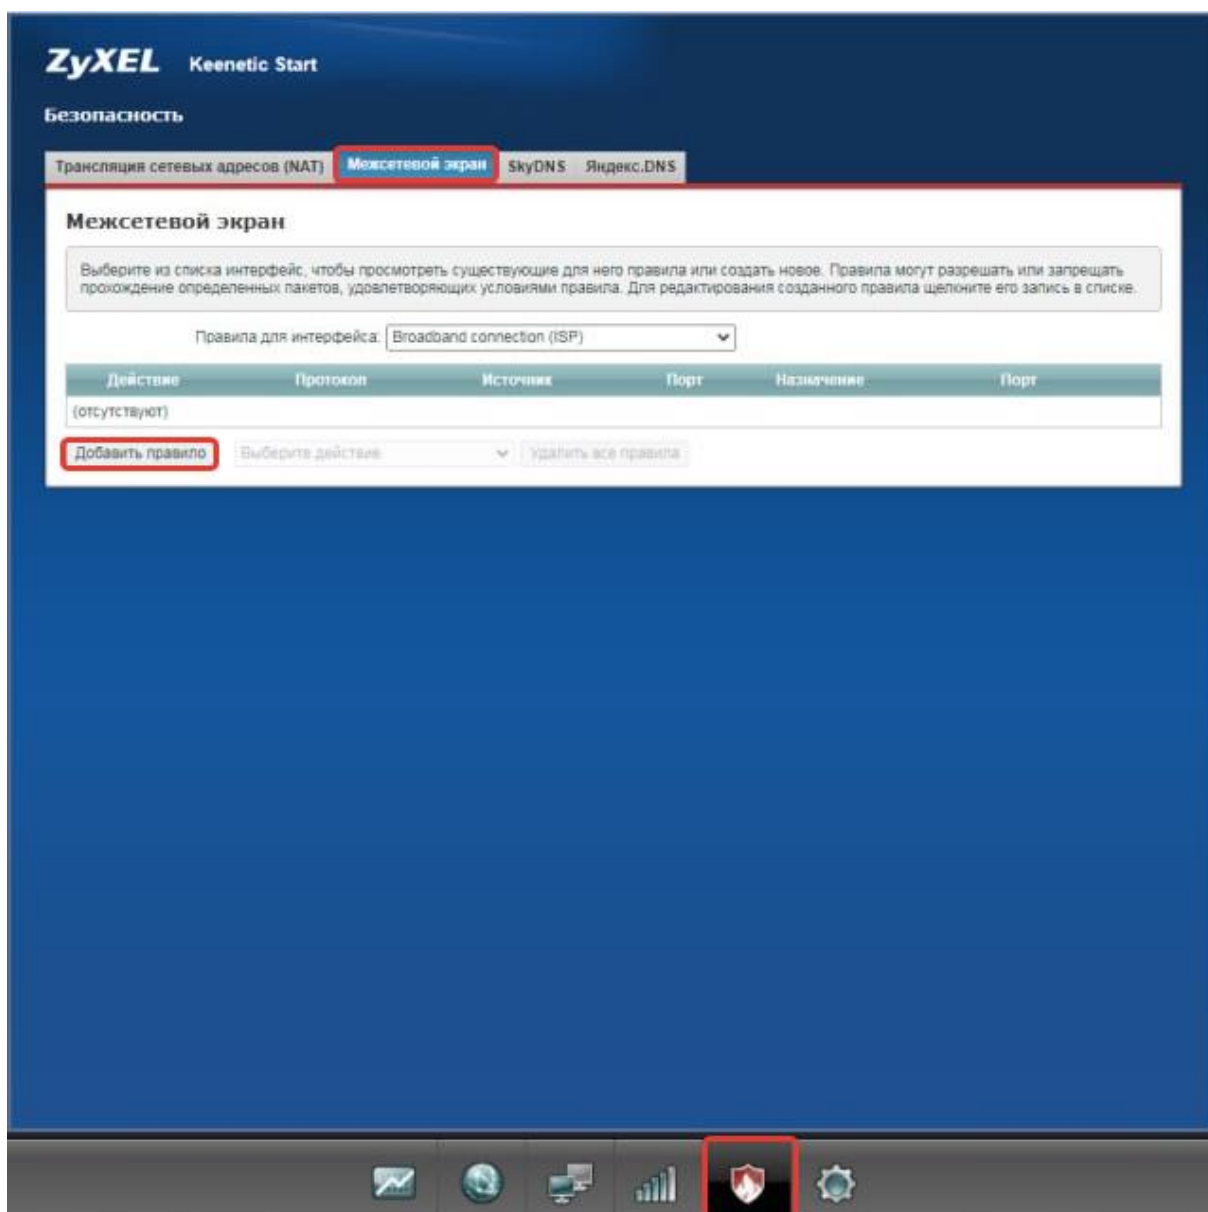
ZyXEL Keenetic Start

Безопасность

Трансляция сетевых адресов (NAT) Межсетевой экран SkyDNS Яндекс.DNS

Межсетевой экран

Выберите из списка интерфейс, чтобы просмотреть существующие для него правила или создать новое. Правила могут разрешать или запрещать прохождение определенных пакетов, удовлетворяющих условиями правила. Для редактирования созданного правила щелкните его запись в списке.

Правила для интерфейса: Broadband connection (ISP)

| Действие | Протокол | Источник | Порт | Назначение | Порт |
|---|---|---|---|---|---|
| (отсутствуют) | | | | | |

Добавить правило Выберите действие Удалить все правила